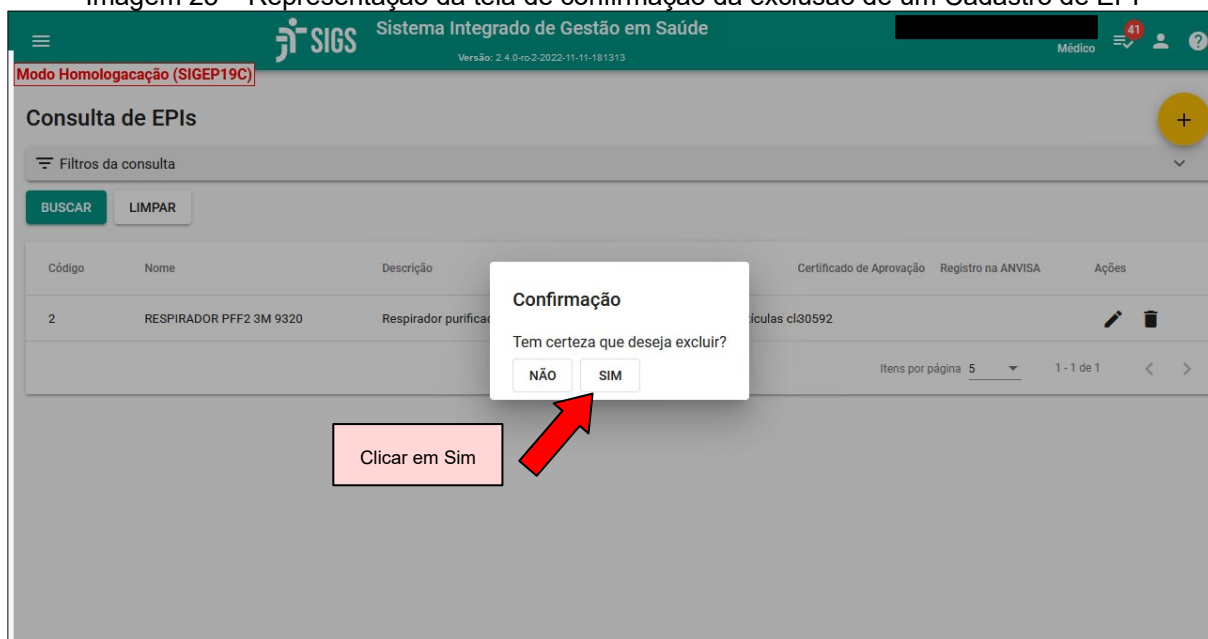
Imagem 23 – Representação da tela de confirmação da exclusão de um Cadastro de EPI

SIGS Sistema Integrado de Gestão em Saúde
Versão: 2.4.0-ro-2-2022-11-11-181313
Médico 41

Modo Homologacação (SIGEP19C)

Consulta de EPIs

+

Filtros da consulta

BUSCAR LIMPAR

| Código | Nome | Descrição | Certificado de Aprovação | Registro na ANVISA | Ações |
|---|---|---|---|---|---|
| 2 | RESPIRADOR PFF2 3M 9320 | Respirador purificad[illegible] ículas cl30592 | | | |

Itens por página 5 1 - 1 de 1

Confirmação

Tem certeza que deseja excluir?

NÃO SIM

Clicar em Sim